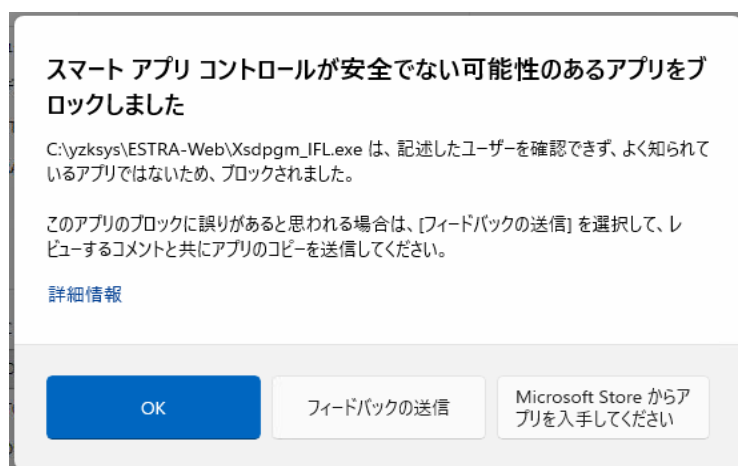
スマート アプリ コントロールが安全でない可能性のあるアプリをブロックしました

C:\yzksys\ESTRA-Web\Xsdpgm_IFL.exe は、記述したユーザーを確認できず、よく知られているアプリではないため、ブロックされました。

このアプリのブロックに誤りがあると思われる場合は、[フィードバックの送信] を選択して、レビューするコメントと共にアプリのコピーを送信してください。

詳細情報

OK

フィードバックの送信

Microsoft Store からアプリを入手してください